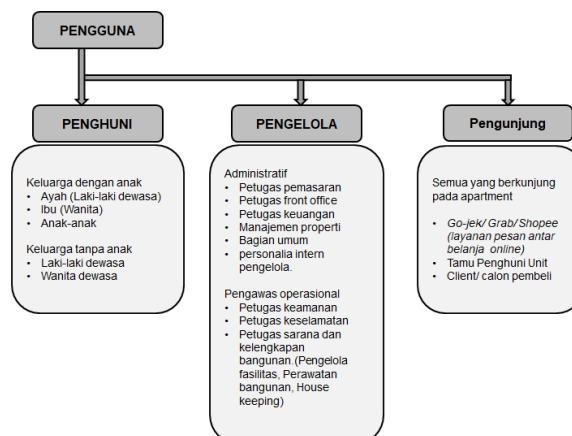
PENGGUNA

PENGHUNI

PENGELOLA

Pengunjung

Keluarga dengan anak
- Ayah (Laki-laki dewasa)
- Ibu (Wanita)
- Anak-anak

Keluarga tanpa anak
- Laki-laki dewasa
- Wanita dewasa

Administratif
- Petugas pemasaran
- Petugas front office
- Petugas keuangan
- Manajemen properti
- Bagian umum
- personalia intern pengelola.

Pengawas operasional
- Petugas keamanan
- Petugas keselamatan
- Petugas sarana dan kelengkapan bangunan.(Pengelola fasilitas, Perawatan bangunan, House keeping)

Semua yang berkunjung pada apartment

- Go-jek/ Grab/ Shopee (layanan pesan antar belanja online)
- Tamu Penghuni Unit
- Client/ calon pembeli